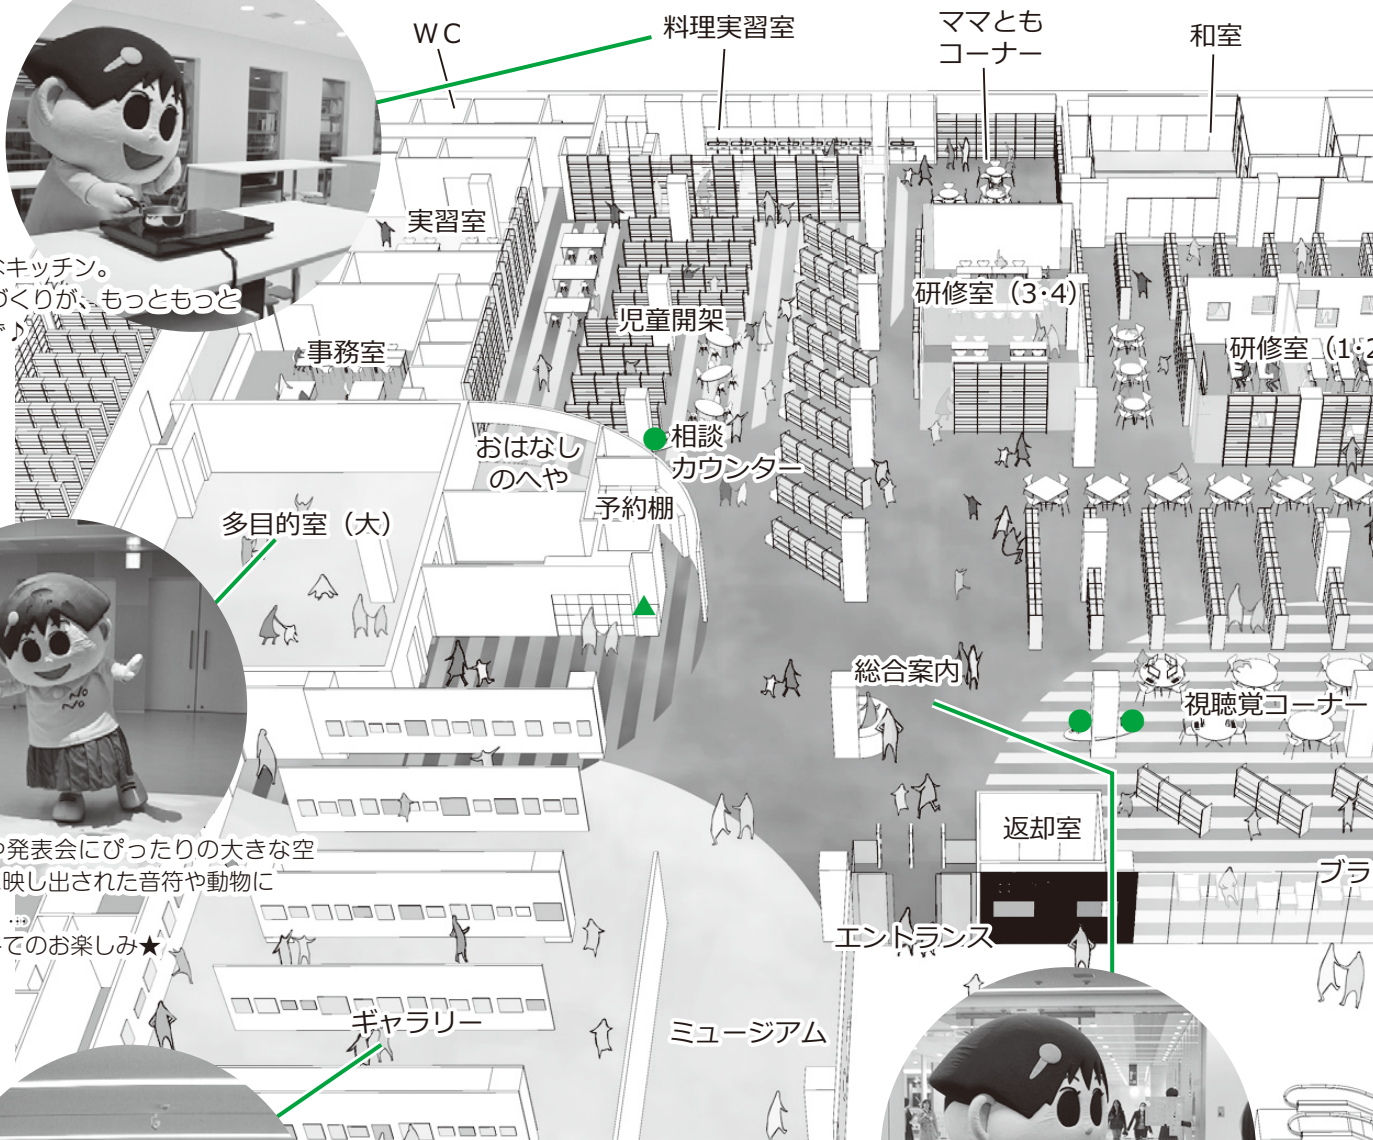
ＷＣ
料理実習室
ママとも
コーナー
和室

キッチン。
づくりが、もっともっと
♪

実習室
児童開架
研修室（3･4）
研修室（1･2
事務室
おはなし
のへや
相談
カウンター
予約棚
多目的室（大）

発表会にぴったりの大きな空
映し出された音符や動物に
…
てのお楽しみ★

総合案内
視聴覚コーナー
返却室
ブラ
エントランス
ギャラリー
ミュージアム